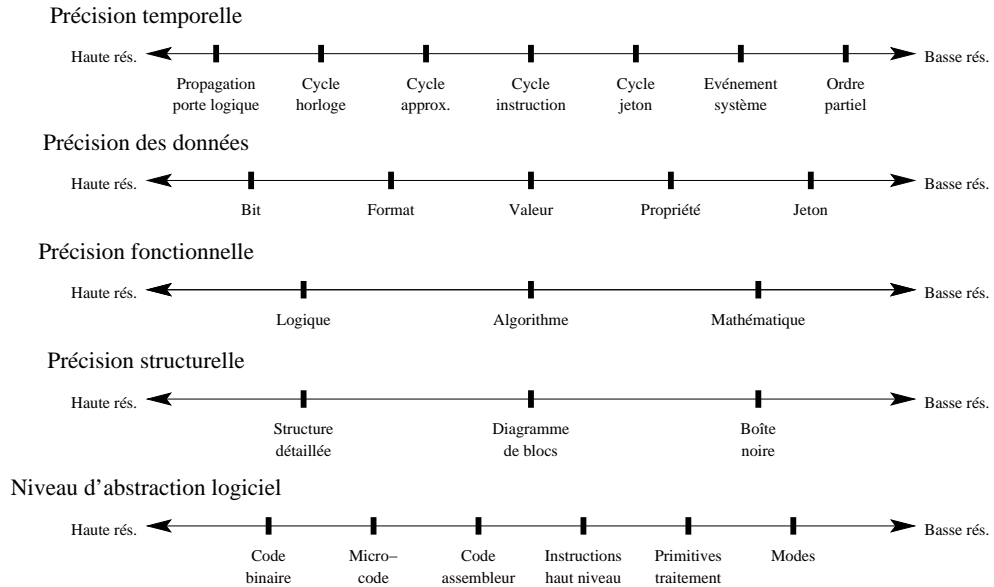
Précision temporelle

Haute rés. Basse rés.

Propagation porte logique

Cycle horloge

Cycle approx.

Cycle instruction

Cycle jeton

Evénement système

Ordre partiel

Précision des données

Haute rés. Basse rés.

Bit

Format

Valeur

Propriété

Jeton

Précision fonctionnelle

Haute rés. Basse rés.

Logique

Algorithme

Mathématique

Précision structurelle

Haute rés. Basse rés.

Structure détaillée

Diagramme de blocs

Boîte noire

Niveau d'abstraction logiciel

Haute rés. Basse rés.

Code binaire

Micro–code

Code assembleur

Instructions haut niveau

Primitives traitement

Modes